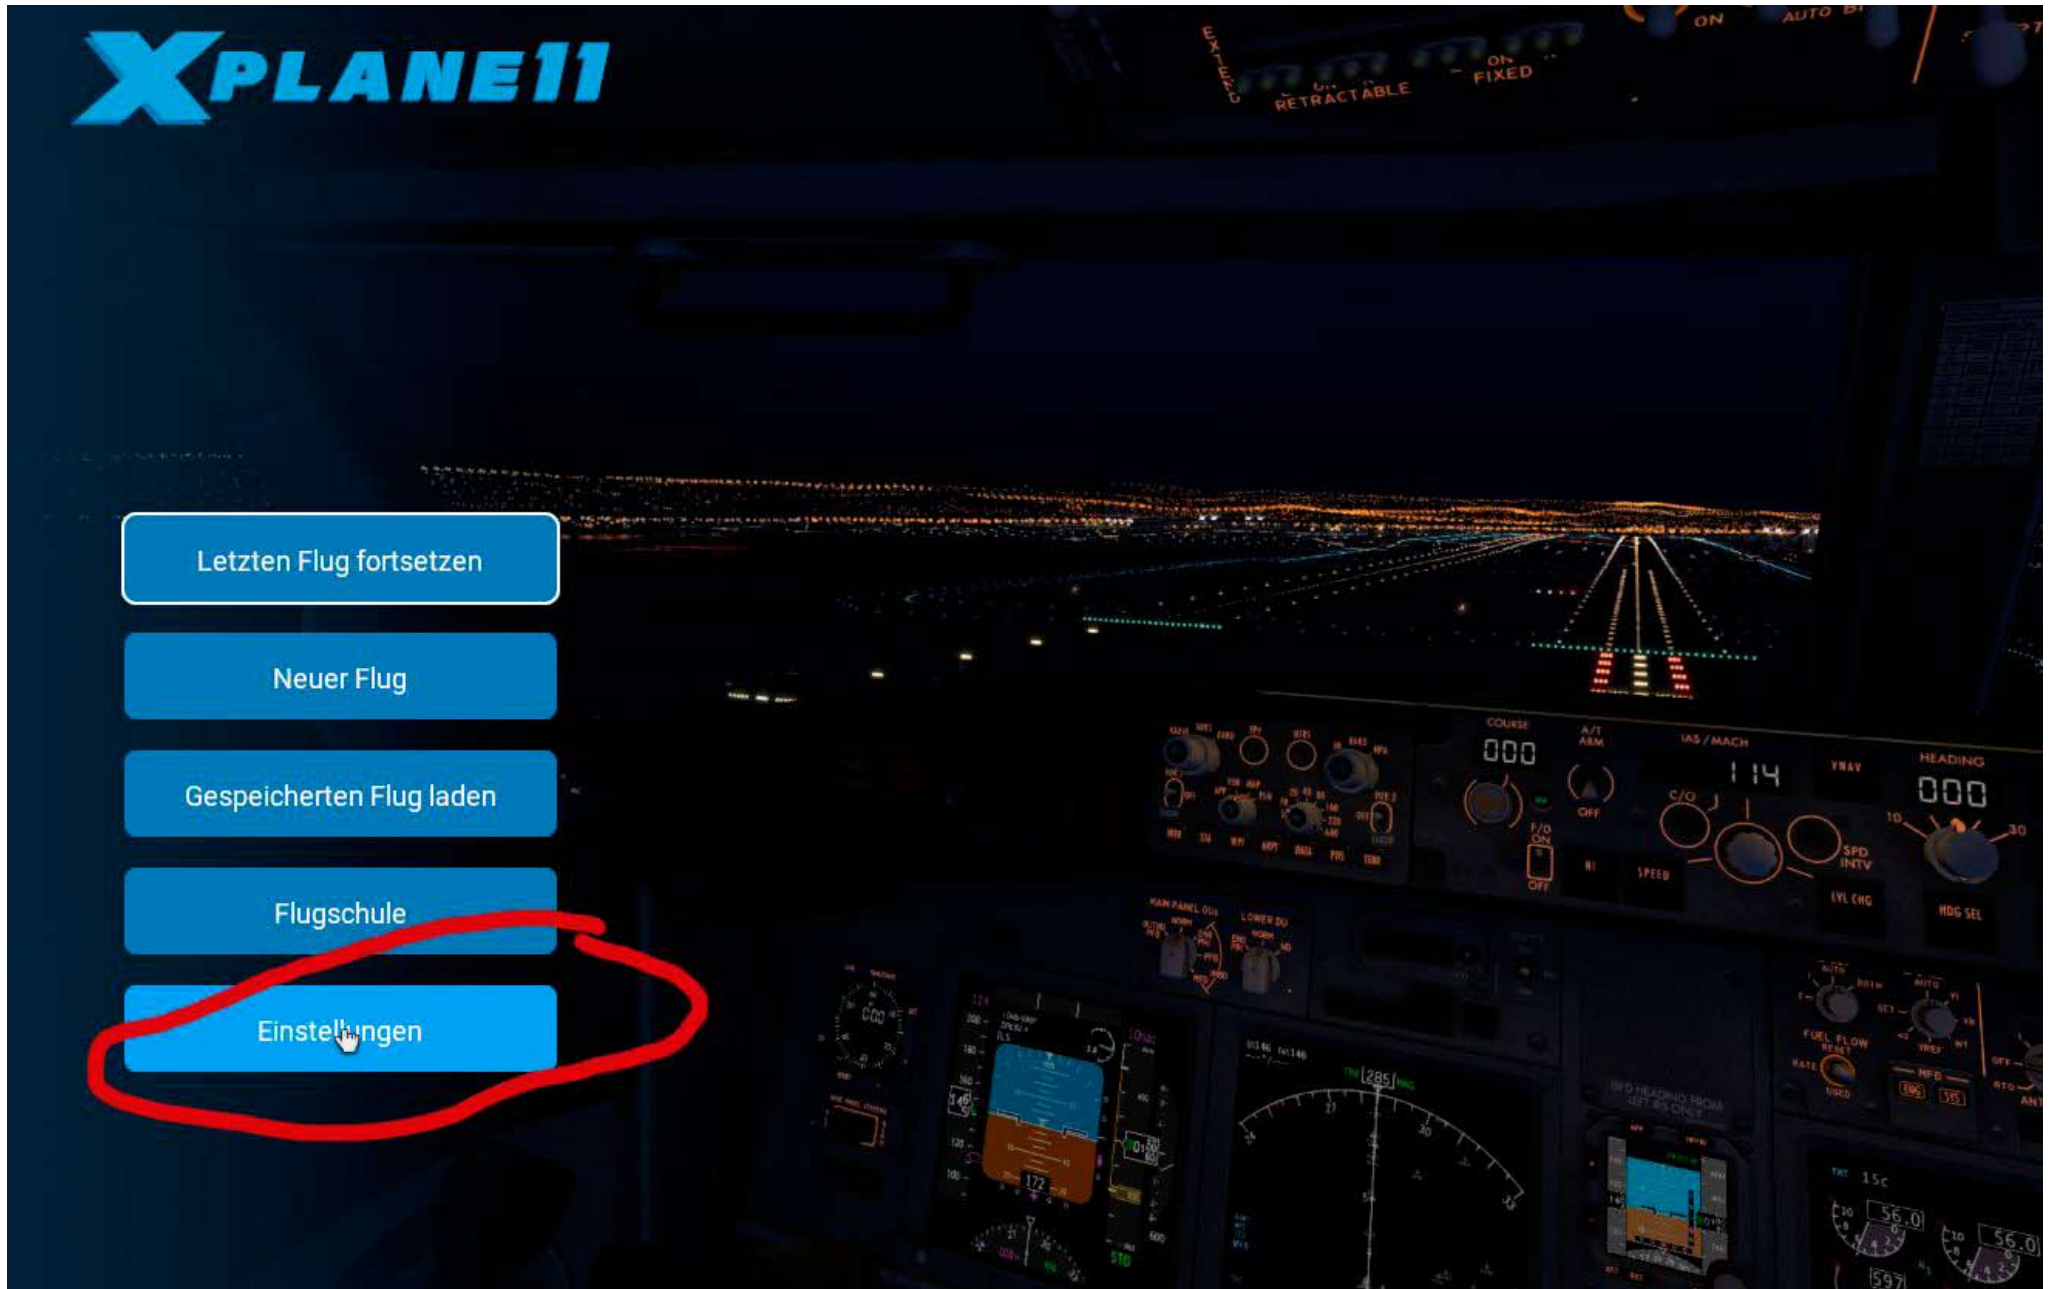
XPLANE11

EXTEND
RETRACTABLE
ON
FIXED
ON
AUTO

Letzten Flug fortsetzen

Neuer Flug

Gespeicherten Flug laden

Flugschule

Einstellungen

COURSE
000
A/T ARM
OFF
F/D ON
OFF
IAS / MACH
114
C/O
VNAV
SPEED
SPD INTV
LVL CHG
HEADING
000
10
30
HDG SEL
FUEL FLOW
MFD
56.0
56.0
285
172